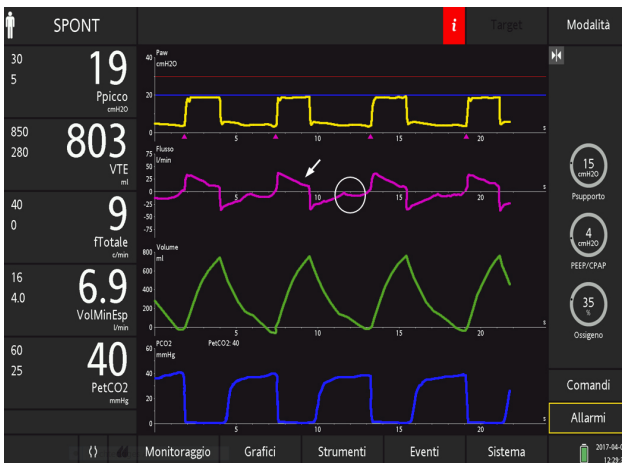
SPONT

i

Target

Modalità

30
5

19
Ppicco
cmH2O

850
280

803
VTE
ml

40
0

9
fTotale
c/min

16
4.0

6.9
VolMinEsp
l/min

60
25

40
PetCO2
mmHg

Paw
cmH2O
40
20
0
5
10
15
20
s

Flusso
l/min
75
50
25
0
-25
-50
-75
5
10
15
20
s

Volume
ml
800
600
400
200
0
5
10
15
20
s

PCO2
mmHg
PetCO2: 40
60
40
20
0
5
10
15
20
s

15
cmH2O
Psupporto

4
cmH2O
PEEP/CPAP

35
%
Ossigeno

Comandi

Allarmi

Monitoraggio

Grafici

Strumenti

Eventi

Sistema

2017-04-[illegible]
12:29:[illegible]